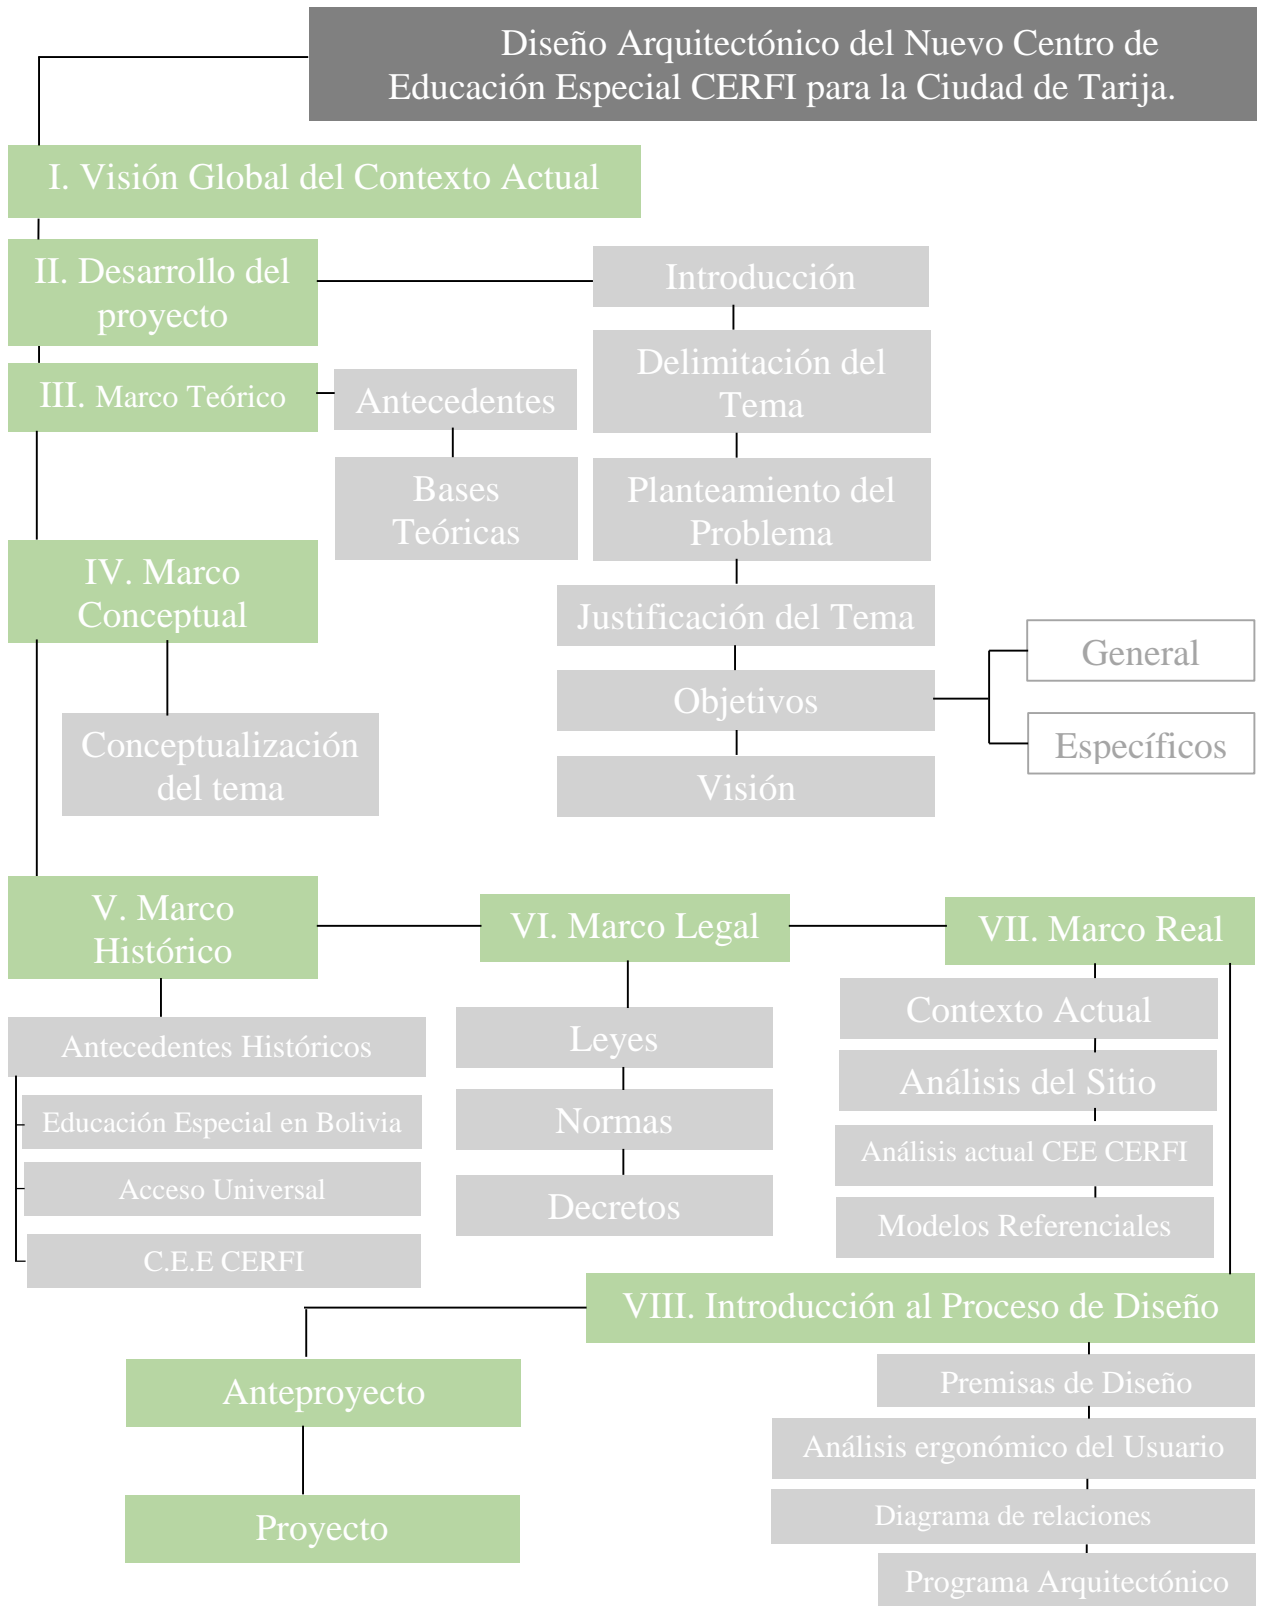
Diseño Arquitectónico del Nuevo Centro de Educación Especial CERFI para la Ciudad de Tarija.

I. Visión Global del Contexto Actual

II. Desarrollo del proyecto

Introducción

Delimitación del Tema

Planteamiento del Problema

Justificación del Tema

Objetivos

General

Específicos

Visión

III. Marco Teórico

Antecedentes

Bases Teóricas

IV. Marco Conceptual

Conceptualización del tema

V. Marco Histórico

Antecedentes Históricos

Educación Especial en Bolivia

Acceso Universal

C.E.E CERFI

VI. Marco Legal

Leyes

Normas

Decretos

VII. Marco Real

Contexto Actual

Análisis del Sitio

Análisis actual CEE CERFI

Modelos Referenciales

VIII. Introducción al Proceso de Diseño

Premisas de Diseño

Análisis ergonómico del Usuario

Diagrama de relaciones

Programa Arquitectónico

Anteproyecto

Proyecto